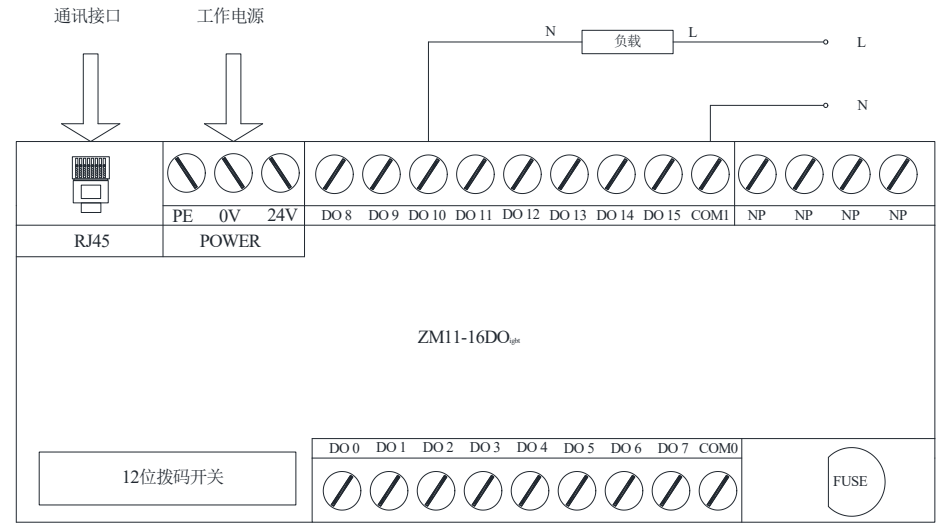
通讯接口

工作电源

N

负载

L

N

PE 0V 24V

DO 8 DO 9 DO 10 DO 11 DO 12 DO 13 DO 14 DO 15 COM1 NP NP NP NP

RJ45

POWER

ZM11-16DO$_{ight}$

DO 0 DO 1 DO 2 DO 3 DO 4 DO 5 DO 6 DO 7 COM0

12位拨码开关

FUSE